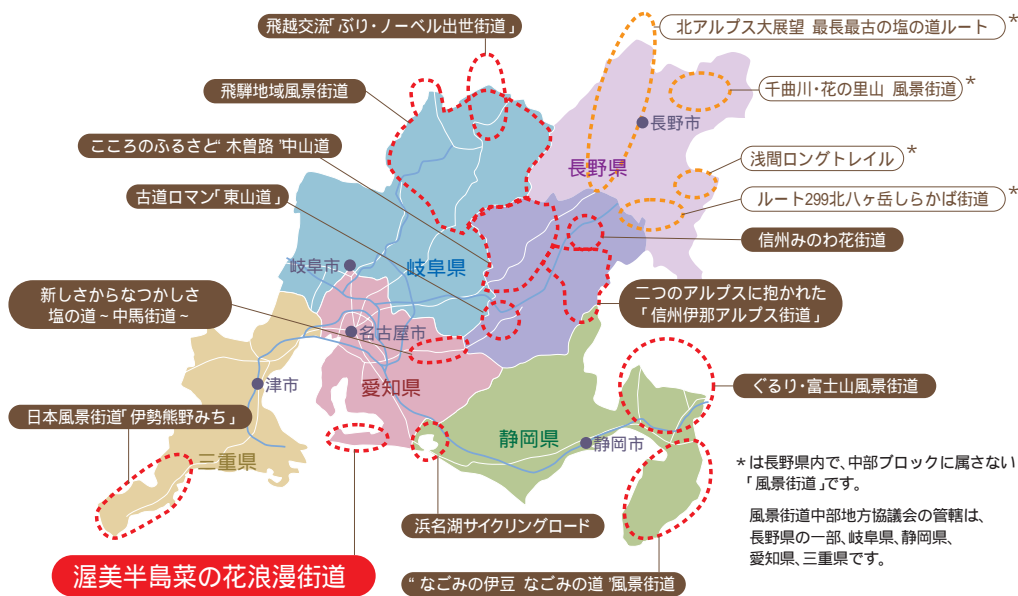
飛越交流「ぶり・ノーベル出世街道」

北アルプス大展望 最長最古の塩の道ルート *

飛騨地域風景街道

千曲川・花の里山 風景街道 *

長野市

長野県

こころのふるさと" 木曽路 "中山道

浅間ロングトレイル *

古道ロマン「東山道」

ルート299北八ヶ岳しらかば街道 *

信州みのわ花街道

岐阜市

岐阜県

新しさからなつかしさ 塩の道 ~ 中馬街道 ~

二つのアルプスに抱かれた 「信州伊那アルプス街道」

名古屋市

津市

愛知県

ぐるり・富士山風景街道

日本風景街道「伊勢熊野みち」

静岡県

静岡市

三重県

*は長野県内で、中部ブロックに属さない「風景街道」です。

風景街道中部地方協議会の管轄は、長野県の一部、岐阜県、静岡県、愛知県、三重県です。

浜名湖サイクリングロード

渥美半島菜の花浪漫街道

" なごみの伊豆 なごみの道 "風景街道